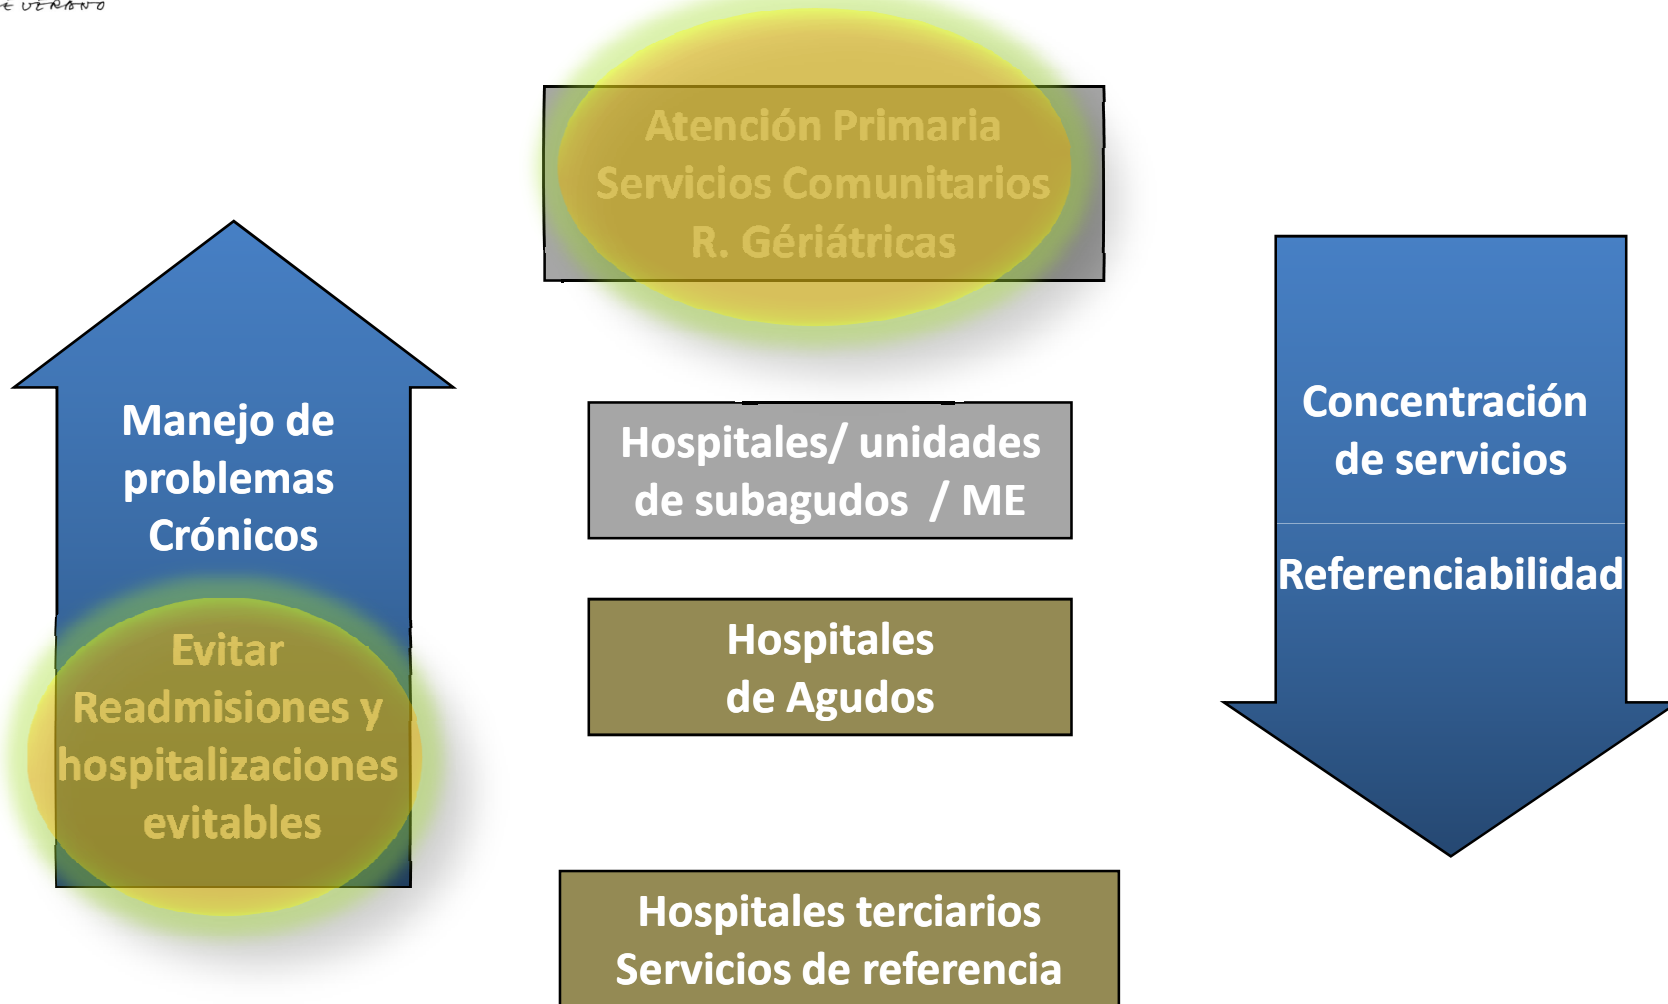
E VERANO

Atención Primaria
Servicios Comunitarios
R. Gériátricas

Manejo de problemas Crónicos

Evitar Readmisiones y hospitalizaciones evitables

Hospitales/ unidades de subagudos / ME

Hospitales de Agudos

Hospitales terciarios
Servicios de referencia

Concentración de servicios

Referenciabilidad